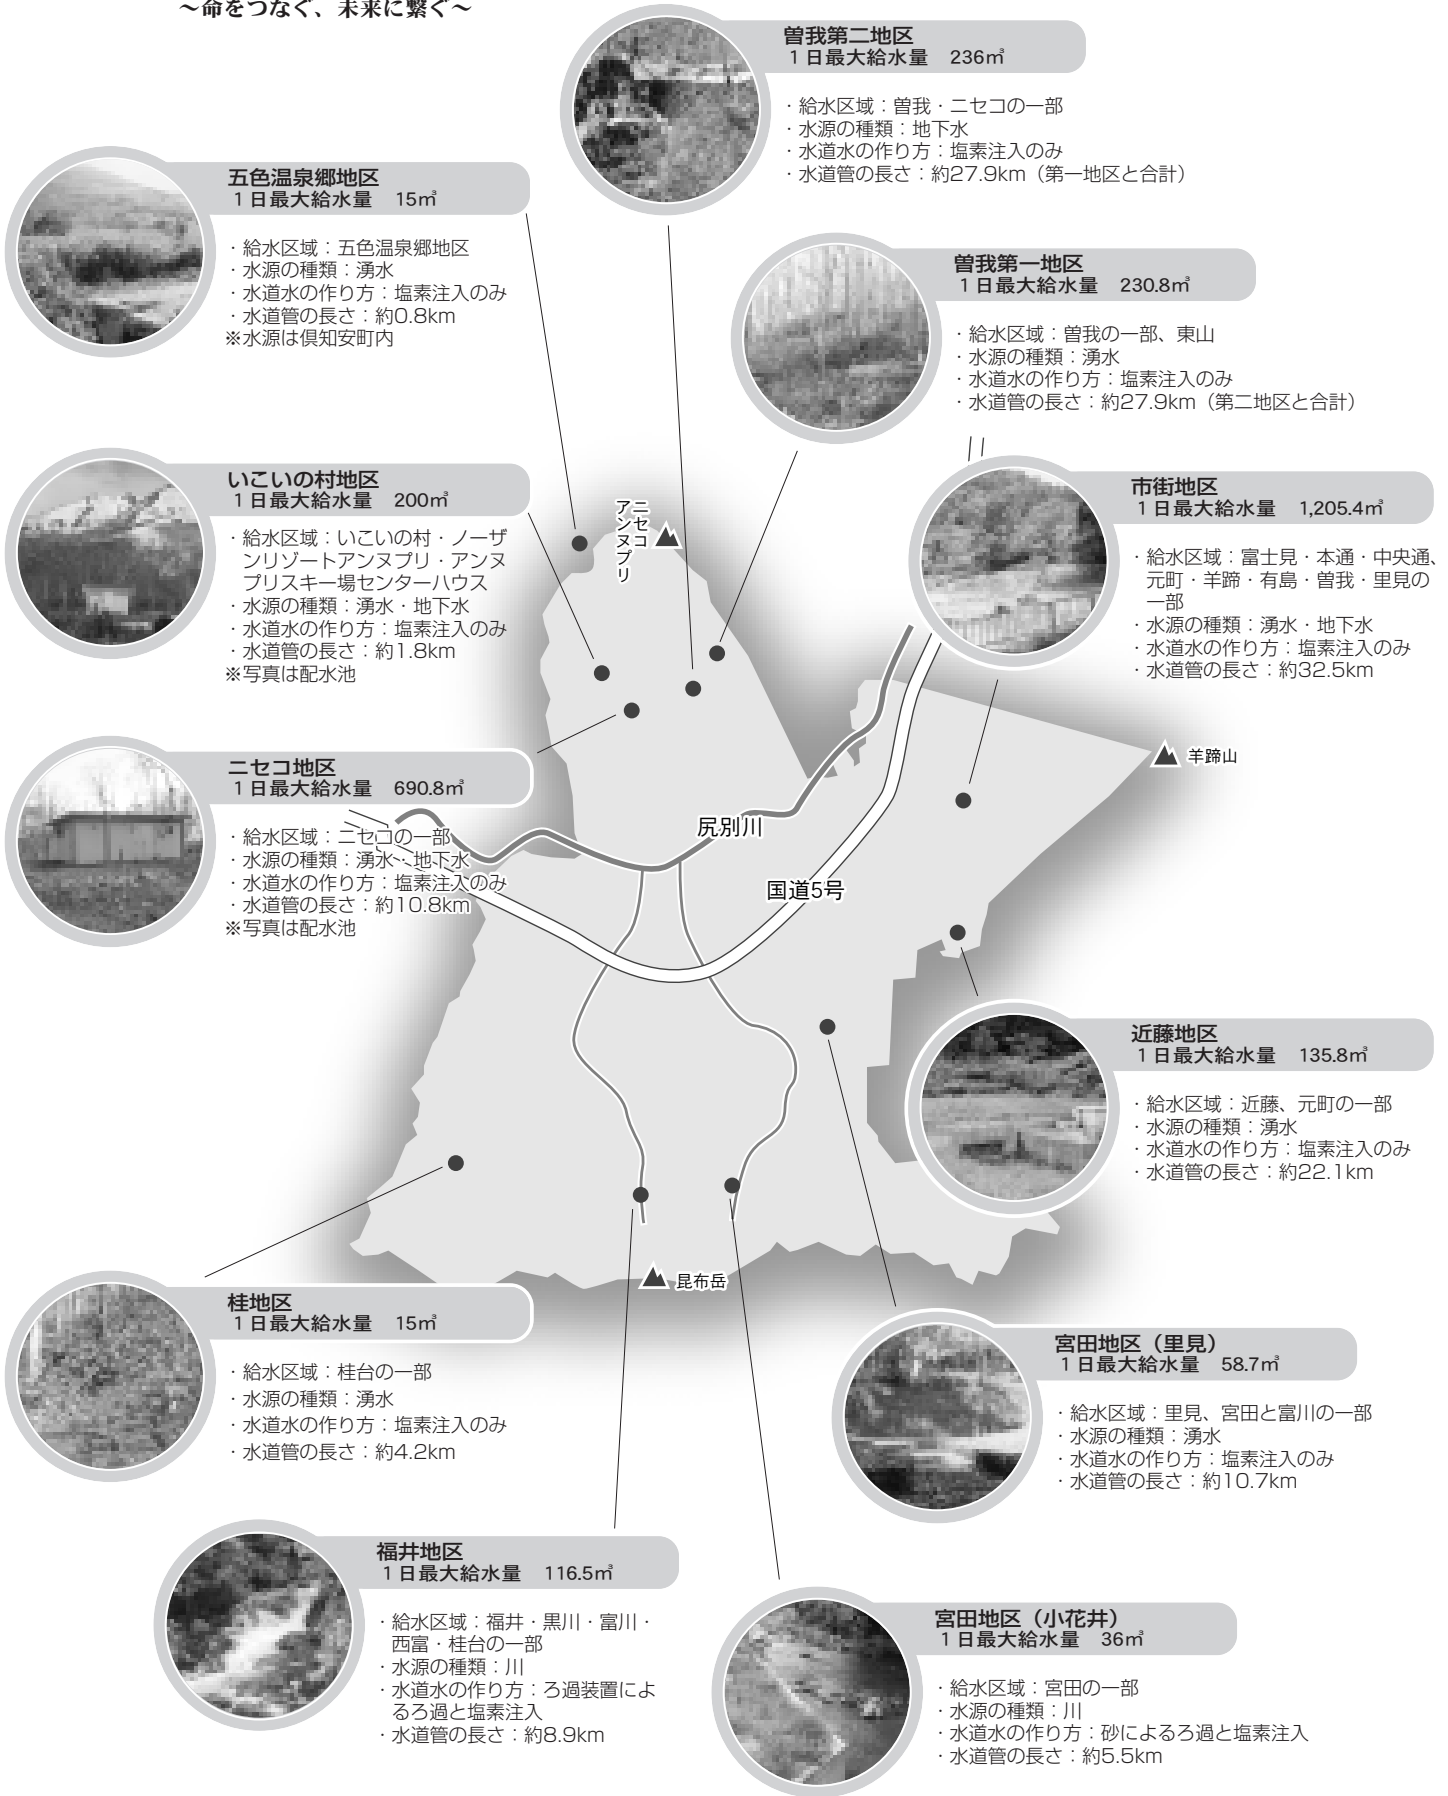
～命をつなぐ、未来に繋ぐ～

曽我第二地区
１日最大給水量　236㎥
・給水区域：曽我・ニセコの一部
・水源の種類：地下水
・水道水の作り方：塩素注入のみ
・水道管の長さ：約27.9km（第一地区と合計）

五色温泉郷地区
１日最大給水量　15㎥
・給水区域：五色温泉郷地区
・水源の種類：湧水
・水道水の作り方：塩素注入のみ
・水道管の長さ：約0.8km
※水源は倶知安町内

曽我第一地区
１日最大給水量　230.8㎥
・給水区域：曽我の一部、東山
・水源の種類：湧水
・水道水の作り方：塩素注入のみ
・水道管の長さ：約27.9km（第二地区と合計）

いこいの村地区
１日最大給水量　200㎥
・給水区域：いこいの村・ノーザンリゾートアンヌプリ・アンヌプリスキー場センターハウス
・水源の種類：湧水・地下水
・水道水の作り方：塩素注入のみ
・水道管の長さ：約1.8km
※写真は配水池

ニセコアンヌプリ

市街地区
１日最大給水量　1,205.4㎥
・給水区域：富士見・本通・中央通、元町・羊蹄・有島・曽我・里見の一部
・水源の種類：湧水・地下水
・水道水の作り方：塩素注入のみ
・水道管の長さ：約32.5km

羊蹄山

ニセコ地区
１日最大給水量　690.8㎥
・給水区域：ニセコの一部
・水源の種類：湧水・地下水
・水道水の作り方：塩素注入のみ
・水道管の長さ：約10.8km
※写真は配水池

尻別川
国道5号

近藤地区
１日最大給水量　135.8㎥
・給水区域：近藤、元町の一部
・水源の種類：湧水
・水道水の作り方：塩素注入のみ
・水道管の長さ：約22.1km

昆布岳

桂地区
１日最大給水量　15㎥
・給水区域：桂台の一部
・水源の種類：湧水
・水道水の作り方：塩素注入のみ
・水道管の長さ：約4.2km

宮田地区（里見）
１日最大給水量　58.7㎥
・給水区域：里見、宮田と富川の一部
・水源の種類：湧水
・水道水の作り方：塩素注入のみ
・水道管の長さ：約10.7km

福井地区
１日最大給水量　116.5㎥
・給水区域：福井・黒川・富川・西富・桂台の一部
・水源の種類：川
・水道水の作り方：ろ過装置によるろ過と塩素注入
・水道管の長さ：約8.9km

宮田地区（小花井）
１日最大給水量　36㎥
・給水区域：宮田の一部
・水源の種類：川
・水道水の作り方：砂によるろ過と塩素注入
・水道管の長さ：約5.5km